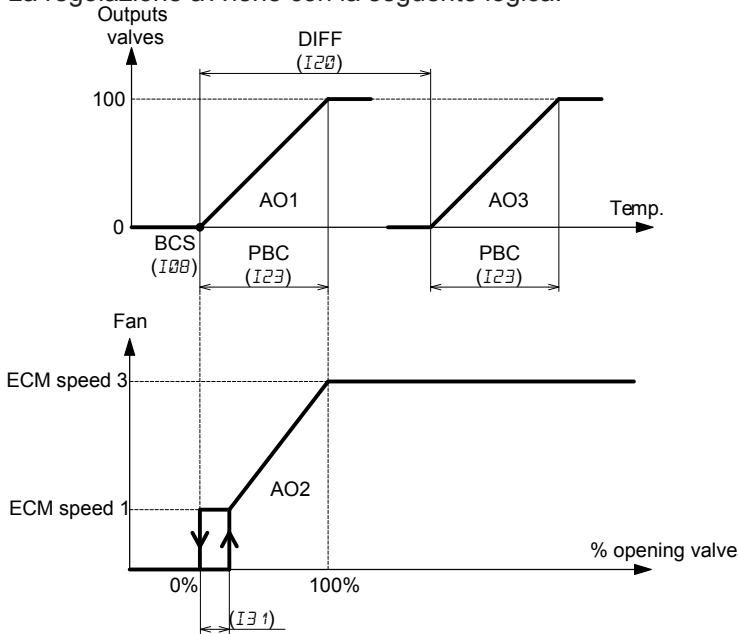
La regolazione di fiero con la seguente logica:

Outputs valves

DIFF
(I20)

100

AO1

AO3

Temp.

0

BCS
(I08)

PBC
(I23)

PBC
(I23)

Fan

ECM speed 3

ECM speed 1

AO2

% opening valve

0%

100%

(I31)